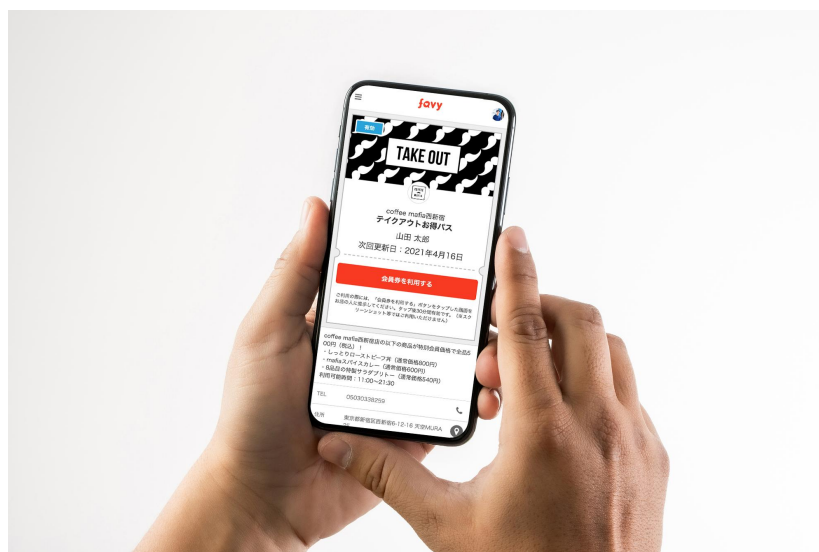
favy

有効

TAKE OUT

coffee mafia西新宿
テイクアウトお得パス

山田 太郎

次回更新日：2021年4月16日

会員券を利用する

ご利用の際には、「会員券を利用する」ボタンをタップした画面をお店の人に提示してください。タップ後30分間有効です。（※スクリーンショット等ではご利用いただけません）

coffee mafia西新宿店の以下の商品が特別会員価格で全品500円（税込）！
・しっとりローストビーフ丼（通常価格800円）
・mafiaスパイスカレー（通常価格600円）
・8品目の特製サラダプリトー（通常価格540円）
利用可能時間：11:00〜21:30

TEL 05030338259

住所 東京都新宿区西新宿6-12-18 天空MURA
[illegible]